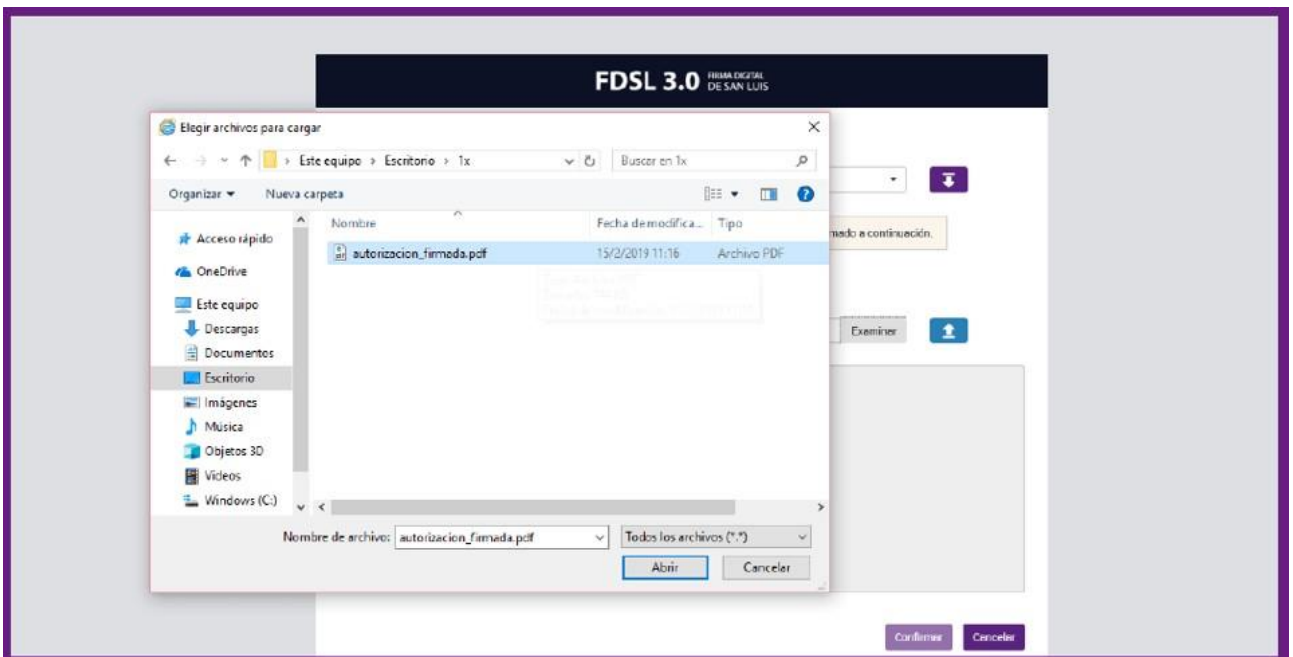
FDSL 3.0 FIRMA DIGITAL DE SAN LUIS

Elegir archivos para cargar

Este equipo > Escritorio > 1x

Buscar en 1x

Organizar ▾ Nueva carpeta

Acceso rápido
OneDrive
Este equipo
Descargas
Documentos
Escritorio
Imágenes
Música
Objetos 3D
Vídeos
Windows (C:)

| Nombre | Fecha de modifica... | Tipo |
|---|---|---|
| autorizacion_firmada.pdf | 15/2/2019 11:16 | Archivo PDF |

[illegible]

Nombre de archivo: autorizacion_firmada.pdf

Todos los archivos (*.*)

Abrir

Cancelar

...mado a continuación.

Examinar

Confirmar

Cancelar